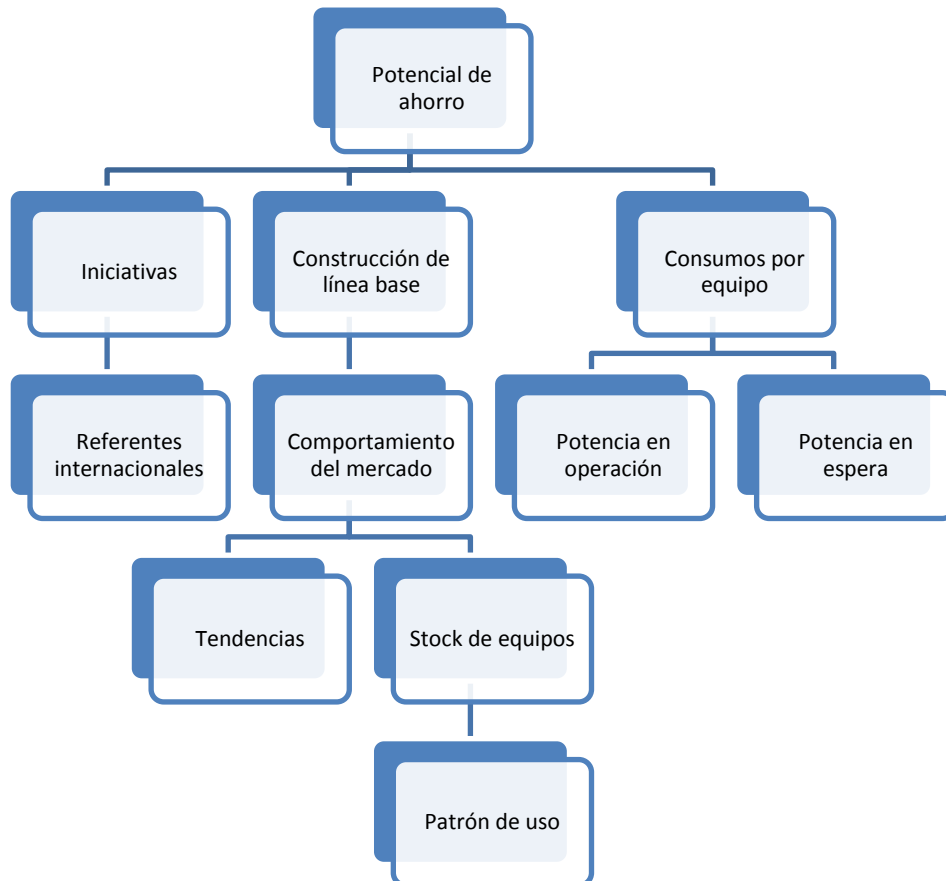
Potencial de ahorro

Iniciativas

Construcción de línea base

Consumos por equipo

Referentes internacionales

Comportamiento del mercado

Potencia en operación

Potencia en espera

Tendencias

Stock de equipos

Patrón de uso